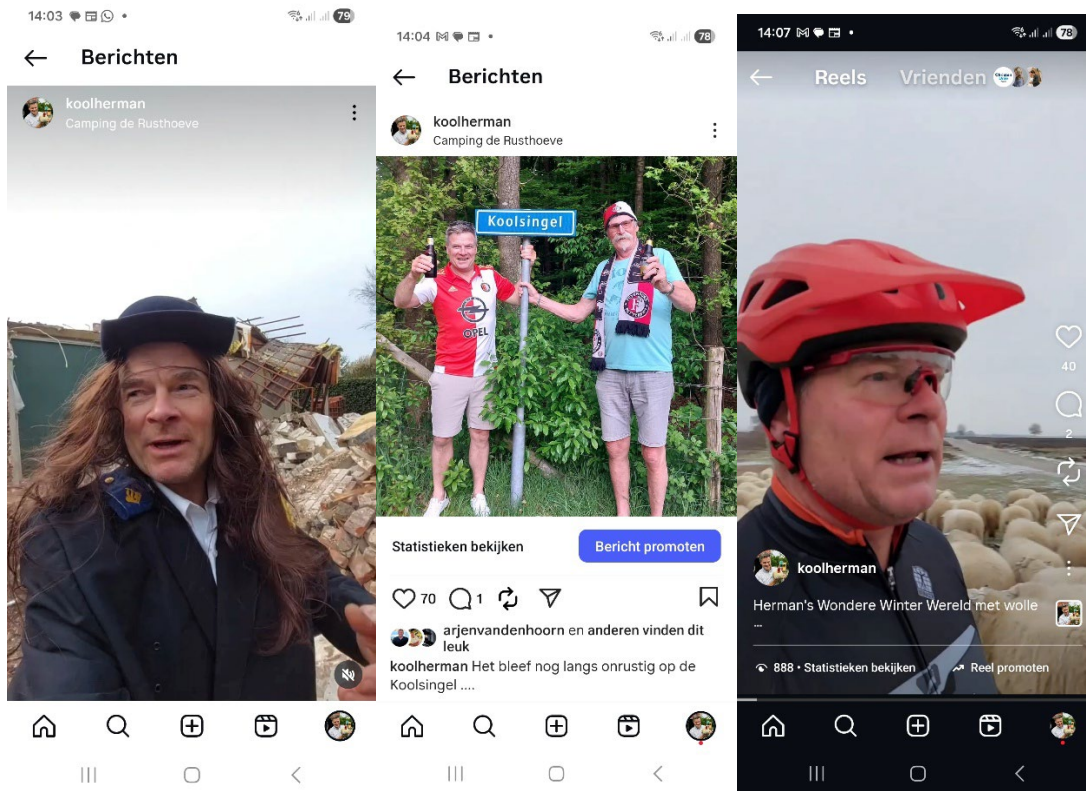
14:03 79

Berichten

koolherman
Camping de Rusthoeve

14:04 78

Berichten

koolherman
Camping de Rusthoeve

Koolsingel

OPEL

Statistieken bekijken

Bericht promoten

70 1

arjenvandenhoorn en anderen vinden dit leuk

koolherman Het bleef nog langs onrustig op de Koolsingel ....

14:07 78

Reels Vrienden

40

2

koolherman

Herman's Wondere Winter Wereld met wolle
...

888 • Statistieken bekijken

Reel promoten